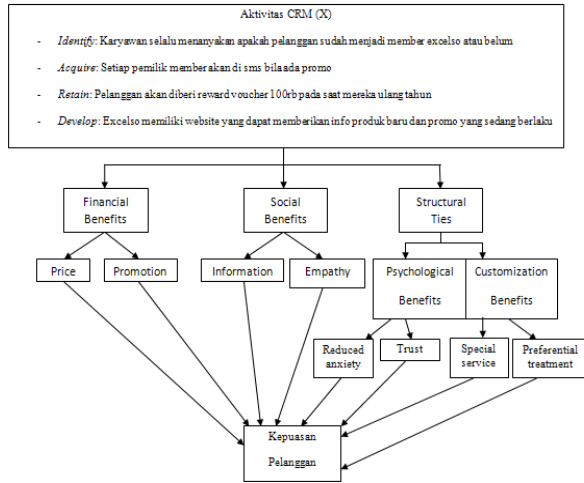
Aktivitas CRM (X)

- *Identify*: Karyawan selalu menanyakan apakah pelanggan sudah menjadi member excelso atau belum
- *Acquire*: Setiap pemilik member akan di sms bila ada promo
- *Retain*: Pelanggan akan diberi reward voucher 100rb pada saat mereka ulang tahun
- *Develop*: Excelso memiliki website yang dapat memberikan info produk baru dan promo yang sedang berlaku

Financial Benefits

Social Benefits

Structural Ties

Price

Promotion

Information

Empathy

Psychological Benefits

Customization Benefits

Reduced anxiety

Trust

Special service

Preferential treatment

Kepuasan Pelanggan